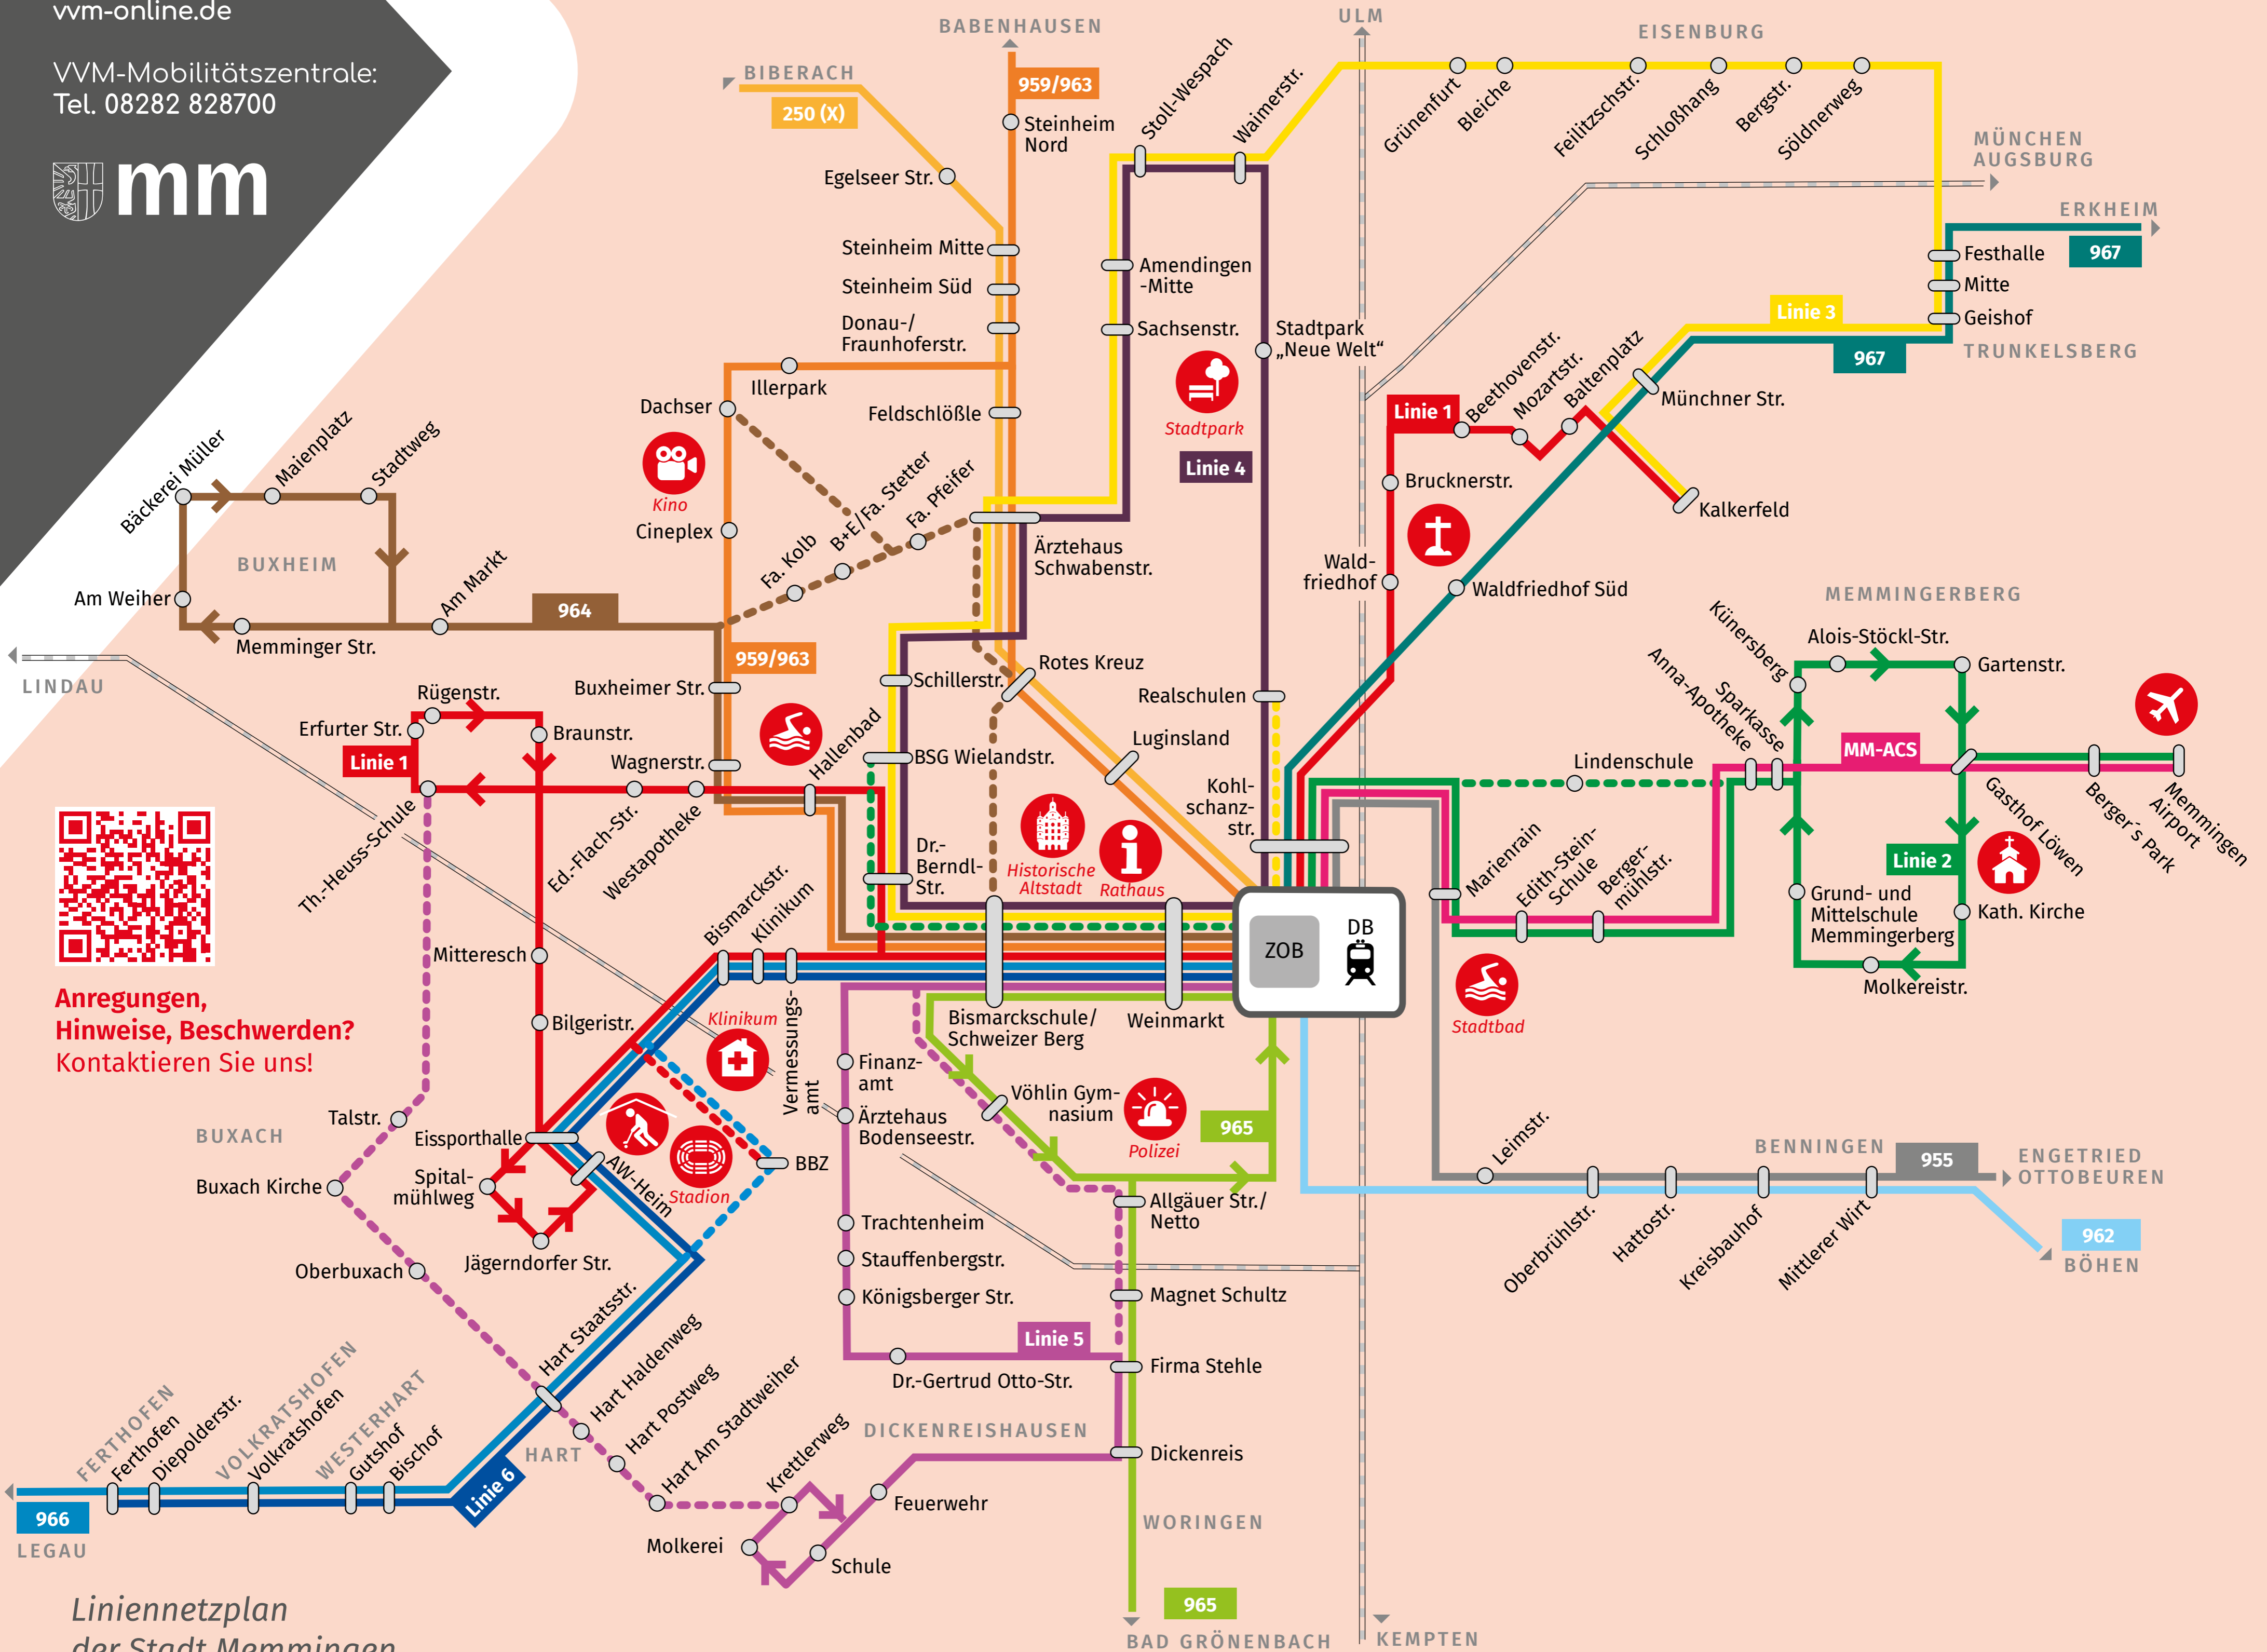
vvm-online.de

VVM-Mobilitätszentrale:
Tel. 08282 828700

mm

Anregungen, Hinweise, Beschwerden?
Kontaktieren Sie uns!

Liniennetzplan
der Stadt Memmingen

BABENHAUSEN
ULM
EISENBURG
BIBERACH
250 (X)
959/963
Steinheim Nord
Stoll-Wespach
Waimerstr.
Grünenfurt
Bleiche
Feilitzschstr.
Schloßhang
Bergstr.
Söldnerweg
MÜNCHEN AUGSBURG
ERKHEIM
Egelseer Str.
Steinheim Mitte
Steinheim Süd
Donau-/ Fraunhoferstr.
Amendingen -Mitte
Sachsenstr.
Stadtpark „Neue Welt“
Festhalle
967
Mitte
Geishof
Linie 3
967
TRUNKELSBERG
Stadtpark
Linie 4
Illerpark
Dachser
Feldschlößle
Linie 1
Beethovenstr.
Mozartstr.
Baltenplatz
Münchner Str.
Kalkerfeld
Bruckner str.
Kino
Cineplex
Bäckerei Müller
Maienplatz
Stadtweg
BUXHEIM
Am Weiher
Am Markt
964
Memminger Str.
Fa. Kolb
B+E/Fa. Stetter
Fa. Pfeifer
Ärztehaus Schwabenstr.
Wald-friedhof
Waldfriedhof Süd
MEMMINGERBERG
LINDAU
959/963
Rotes Kreuz
Realschulen
Schillerstr.
Buxheimer Str.
Rügenstr.
Erfurter Str.
Braunstr.
Linie 1
Wagnerstr.
Hallenbad
BSG Wielandstr.
Luginsland
Kohl-schanz-str.
Künersberg
Alois-Stöckl-Str.
Gartenstr.
Anna-Apotheke
Sparkasse
MM-ACS
Lindenschule
Gasthof Löwen
Berger´s Park
Memmingen Airport
Th.-Heuss-Schule
Ed.-Flach-Str.
Westapotheke
Dr.-Berndl-Str.
Historische Altstadt
Rathaus
Marienrain
Edith-Stein-Schule
Berger-mühlstr.
Linie 2
Grund- und Mittelschule Memmingerberg
Kath. Kirche
Bismarckstr.
Klinikum
ZOB
DB
Mitteresch
Molkereistr.
Stadtbad
Bilgeristr.
Klinikum
Vermessungs-amt
Bismarckschule/ Schweizer Berg
Weinmarkt
Finanz-amt
Ärztehaus Bodenseestr.
Vöhlin Gym-nasium
965
Polizei
BUXACH
Talstr.
Eissporthalle
Spital-mühlweg
AW-Heim
Stadion
BBZ
Buxach Kirche
Leimstr.
BENNINGEN
955
ENGETRIED OTTOBEUREN
Allgäuer Str./ Netto
Trachtenheim
Stauffenbergstr.
Oberbuxach
Jägerndorfer Str.
Königsberger Str.
Magnet Schultz
Oberbrühlstr.
Hattostr.
Kreisbauhof
Mittlerer Wirt
962
BÖHEN
Linie 5
Hart Staatsstr.
Dr.-Gertrud Otto-Str.
Firma Stehle
FERTHOFEN
Ferthofen
Diepolderstr.
VOLKRATSHOFEN
Volkratshofen
WESTERHART
Gutshof
Bischof
Hart Haldenweg
Hart Postweg
Hart Am Stadtweiher
DICKENREISHAUSEN
Dickenreis
HART
Krettlerweg
Linie 6
Feuerwehr
WORINGEN
966
LEGAU
Molkerei
Schule
965
BAD GRÖNENBACH
KEMPTEN